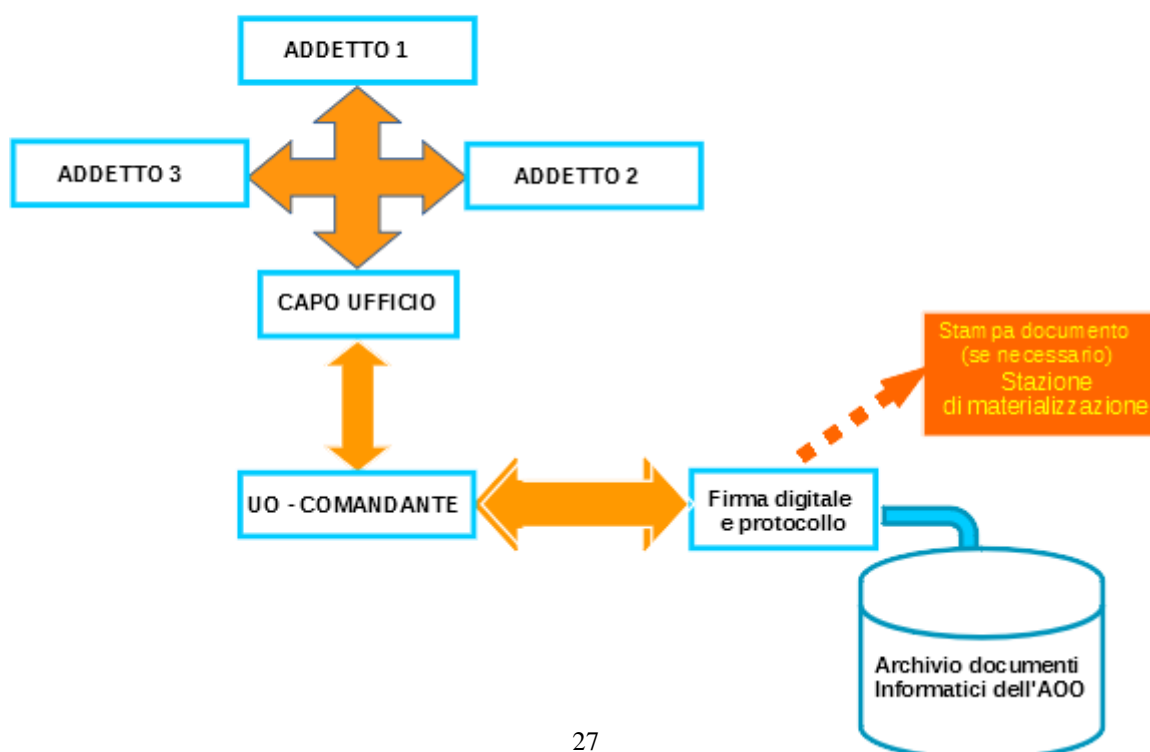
ADDETTO 1

ADDETTO 3

ADDETTO 2

CAPO UFFICIO

Stampa documento (se necessario) Stazione di materializzazione

UO - COMANDANTE

Firma digitale e protocollo

Archivio documenti Informatici dell'AOO

27